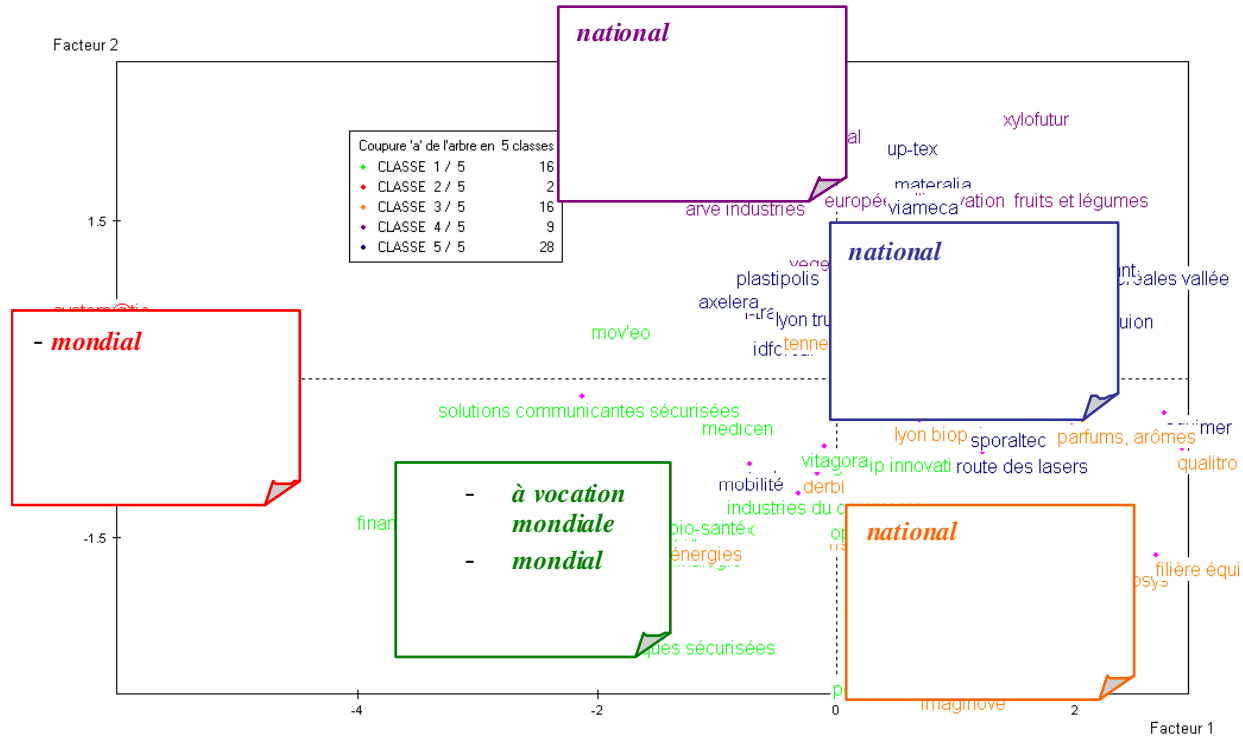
Facteur 2

national

Coupure 'a' de l'arbre en 5 classes
| | | |
|---|---|---|
| • | CLASSE 1 / 5 | 16 |
| • | CLASSE 2 / 5 | 2 |
| • | CLASSE 3 / 5 | 16 |
| • | CLASSE 4 / 5 | 9 |
| • | CLASSE 5 / 5 | 28 |

xylofutur
al
up-tex
materalia
arve industries
europé
viameca
vation fruits et légumes

1.5

national

vege
plastipolis
céréales vallée
axelera
i-tra
lyon tru
uion
mov'eo
idfor
tenne

- mondial

solutions communicantes sécurisées
medicen
lyon biop
sporaltec
parfums, arômes
mer
vitagora
ip innovati
route des lasers
qualitro
mobilité
derbi
industries du c
- à vocation mondiale
- mondial
finar
bio-santé
énergies
national
op
filière équi
osys
-1.5
ques sécurisées
p
imaginove
-4
-2
0
2
Facteur 1